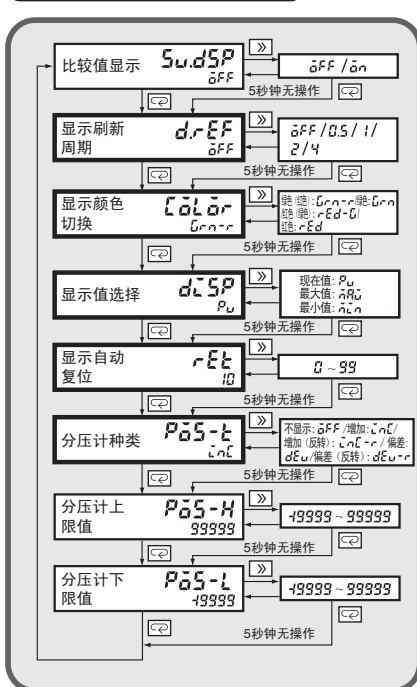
比较值显示 Su.dSP ōFF
≫
ōFF / ōn
⟲
5秒钟无操作 ⟲

显示刷新周期 d.rEF ōFF
≫
ōFF / 0.5 / 1 / 2 / 4
⟲
5秒钟无操作 ⟲

显示颜色切换 Cōlōr Grn-r
≫
绿 (绿)：Grn-r / 绿：Grn
红 (绿)：rEd-G /
红：rEd
⟲
5秒钟无操作 ⟲

显示值选择 dīSP Pu
≫
现在值：Pu
最大值：ñAG
最小值：ñīn
⟲
5秒钟无操作 ⟲

显示自动复位 rEt 10
≫
0 ~ 99
⟲
5秒钟无操作 ⟲

分压计种类 Pō5-t īnC
≫
不显示：ōFF / 增加：īnC / 增加 (反转)：īnC-r / 偏差：dEu / 偏差 (反转)：dEu-r
⟲
5秒钟无操作 ⟲

分压计上限值 Pō5-H 99999
≫
-19999 ~ 99999
⟲
5秒钟无操作 ⟲

分压计下限值 Pō5-L -19999
≫
-19999 ~ 99999
⟲
5秒钟无操作 ⟲